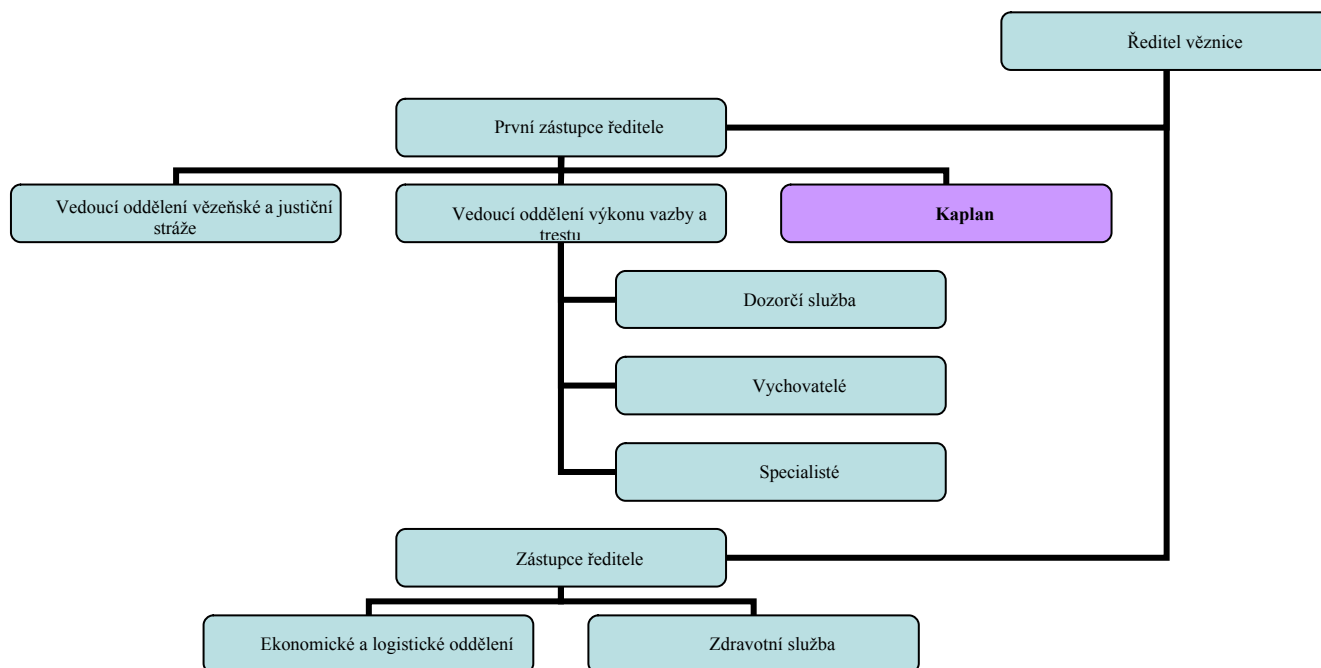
Ředitel věznice

První zástupce ředitele

Vedoucí oddělení vězeňské a justiční stráže

Vedoucí oddělení výkonu vazby a trestu

Kaplan

Dozorčí služba

Vychovatelé

Specialisté

Zástupce ředitele

Ekonomické a logistické oddělení

Zdravotní služba